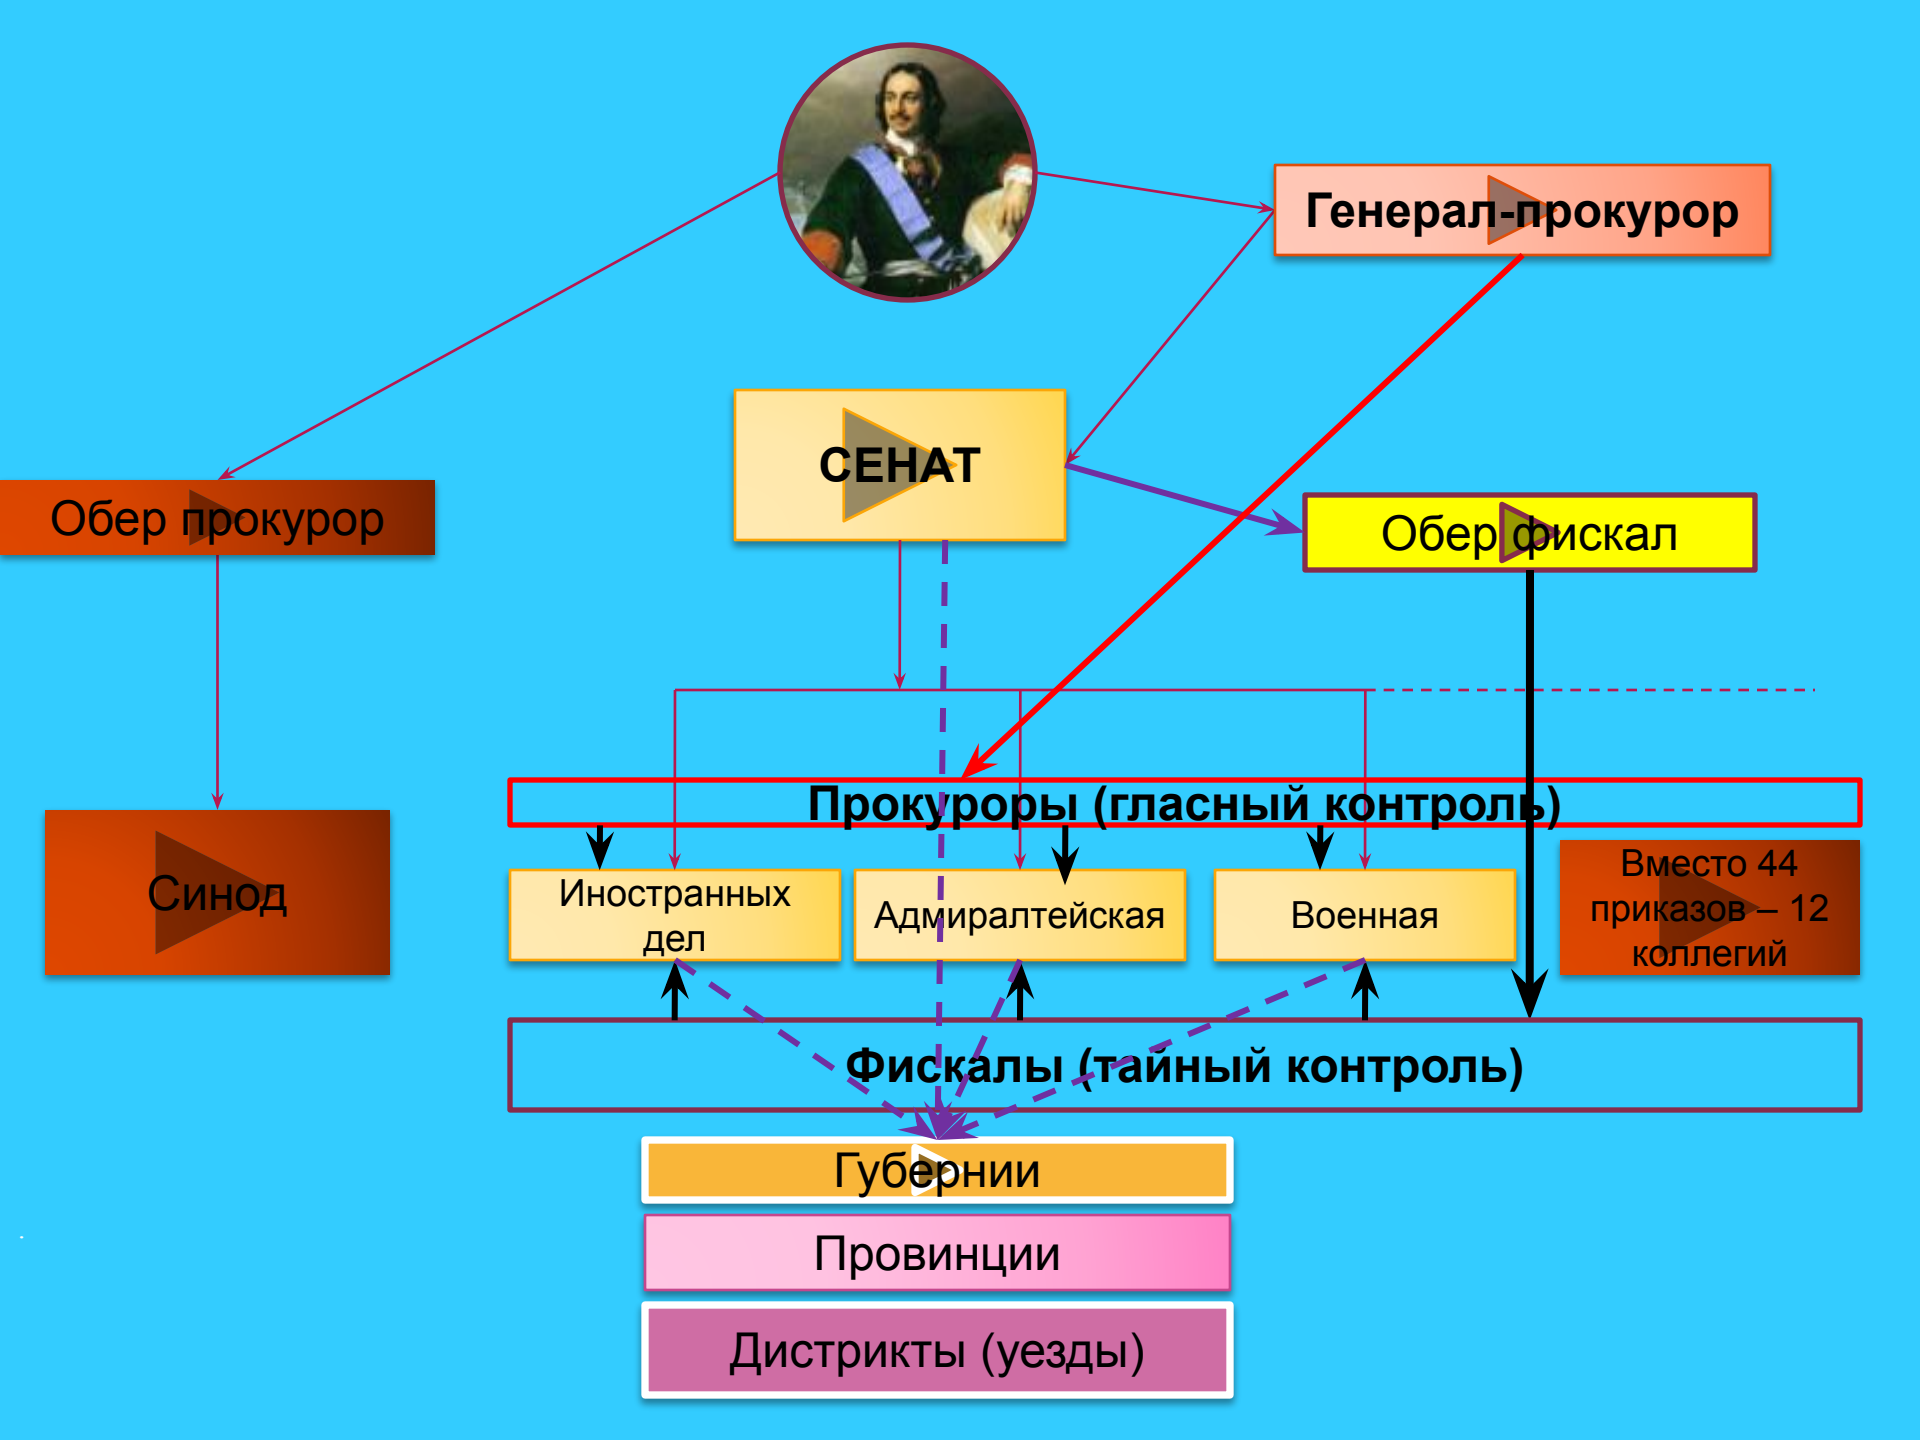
Генерал-прокурор

СЕНАТ

Обер прокурор

Обер фискал

Синод

Прокуроры (гласный контроль)

Иностранных дел

Адмиралтейская

Военная

Вместо 44 приказов – 12 коллегий

Фискалы (тайный контроль)

Губернии

Провинции

Дистрикты (уезды)